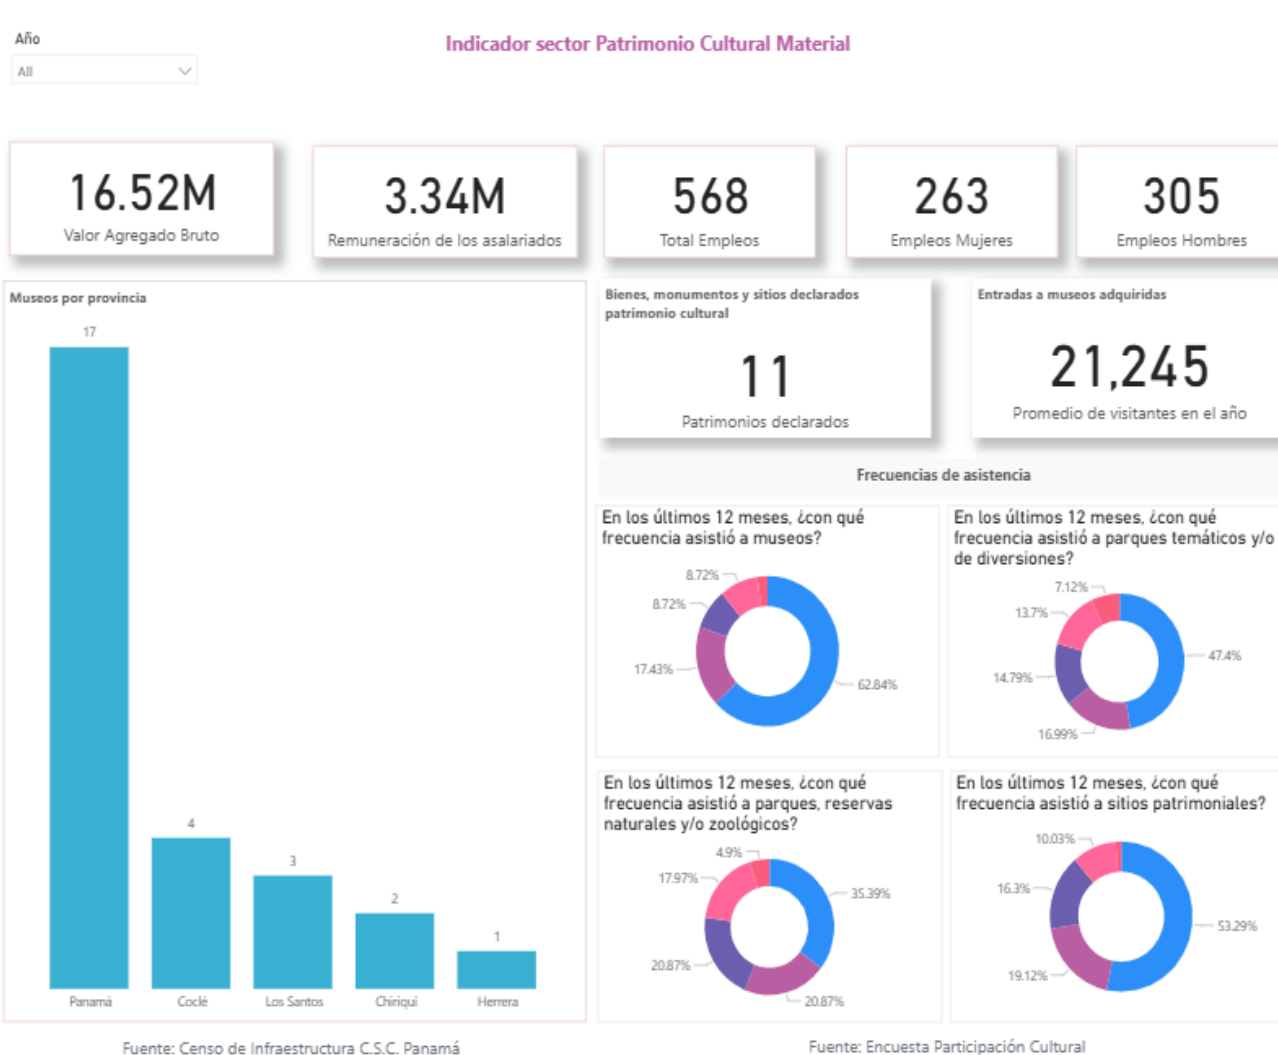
Año
All

Indicador sector Patrimonio Cultural Material

16.52M
Valor Agregado Bruto

3.34M
Remuneración de los asalariados

568
Total Empleos

263
Empleos Mujeres

305
Empleos Hombres

Museos por provincia

17
4
3
2
1
Panamá
Coclé
Los Santos
Chiriquí
Herrera

Bienes, monumentos y sitios declarados patrimonio cultural

11
Patrimonios declarados

Entradas a museos adquiridas

21,245
Promedio de visitantes en el año

Frecuencias de asistencia

En los últimos 12 meses, ¿con qué frecuencia asistió a museos?

8.72%
8.72%
17.43%
62.84%

En los últimos 12 meses, ¿con qué frecuencia asistió a parques temáticos y/o de diversiones?

7.12%
13.7%
14.79%
16.99%
47.4%

En los últimos 12 meses, ¿con qué frecuencia asistió a parques, reservas naturales y/o zoológicos?

4.9%
17.97%
20.87%
20.87%
35.39%

En los últimos 12 meses, ¿con qué frecuencia asistió a sitios patrimoniales?

10.03%
16.3%
19.12%
53.29%

Fuente: Censo de Infraestructura C.S.C. Panamá

Fuente: Encuesta Participación Cultural